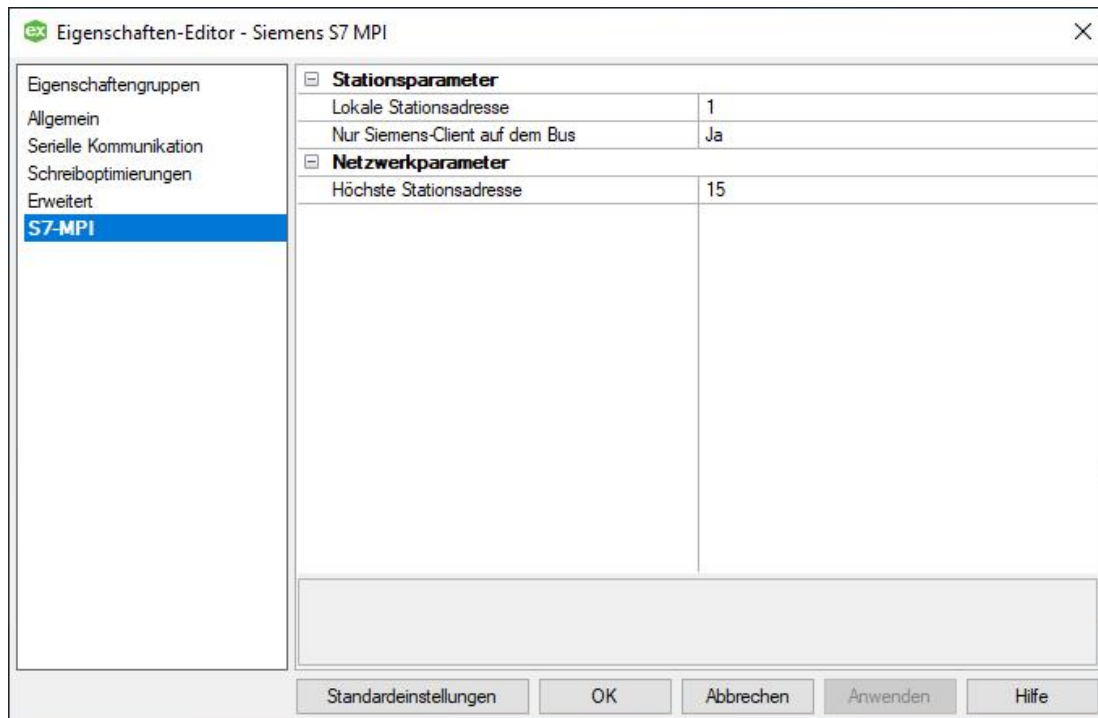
ex Eigenschaften-Editor - Siemens S7 MPI

×

Eigenschaftengruppen
Allgemein
Serielle Kommunikation
Schreiboptimierungen
Erweitert
S7-MPI

⊟ Stationsparameter

| | |
|---|---|
| Lokale Stationsadresse | 1 |
| Nur Siemens-Client auf dem Bus | Ja |

⊟ Netzwerkparameter

| | |
|---|---|
| Höchste Stationsadresse | 15 |

Standardeinstellungen | OK | Abbrechen | Anwenden | Hilfe